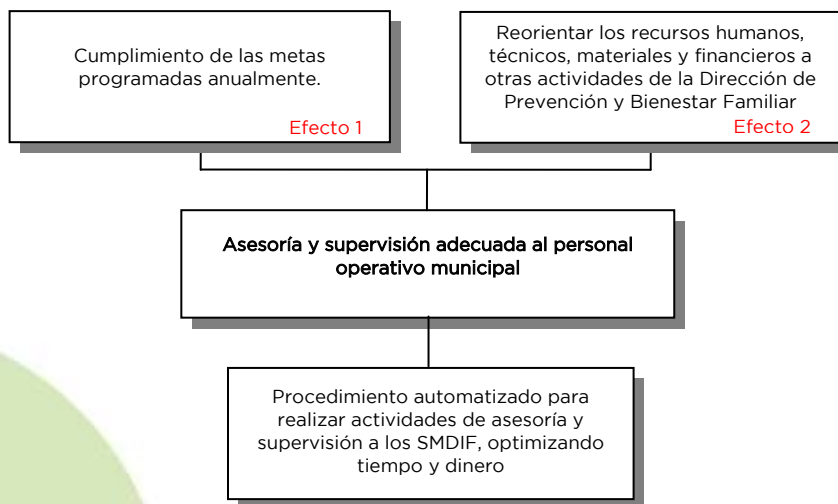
Cumplimiento de las metas programadas anualmente.
Efecto 1

Reorientar los recursos humanos, técnicos, materiales y financieros a otras actividades de la Dirección de Prevención y Bienestar Familiar
Efecto 2

Asesoría y supervisión adecuada al personal operativo municipal

Procedimiento automatizado para realizar actividades de asesoría y supervisión a los SMDIF, optimizando tiempo y dinero